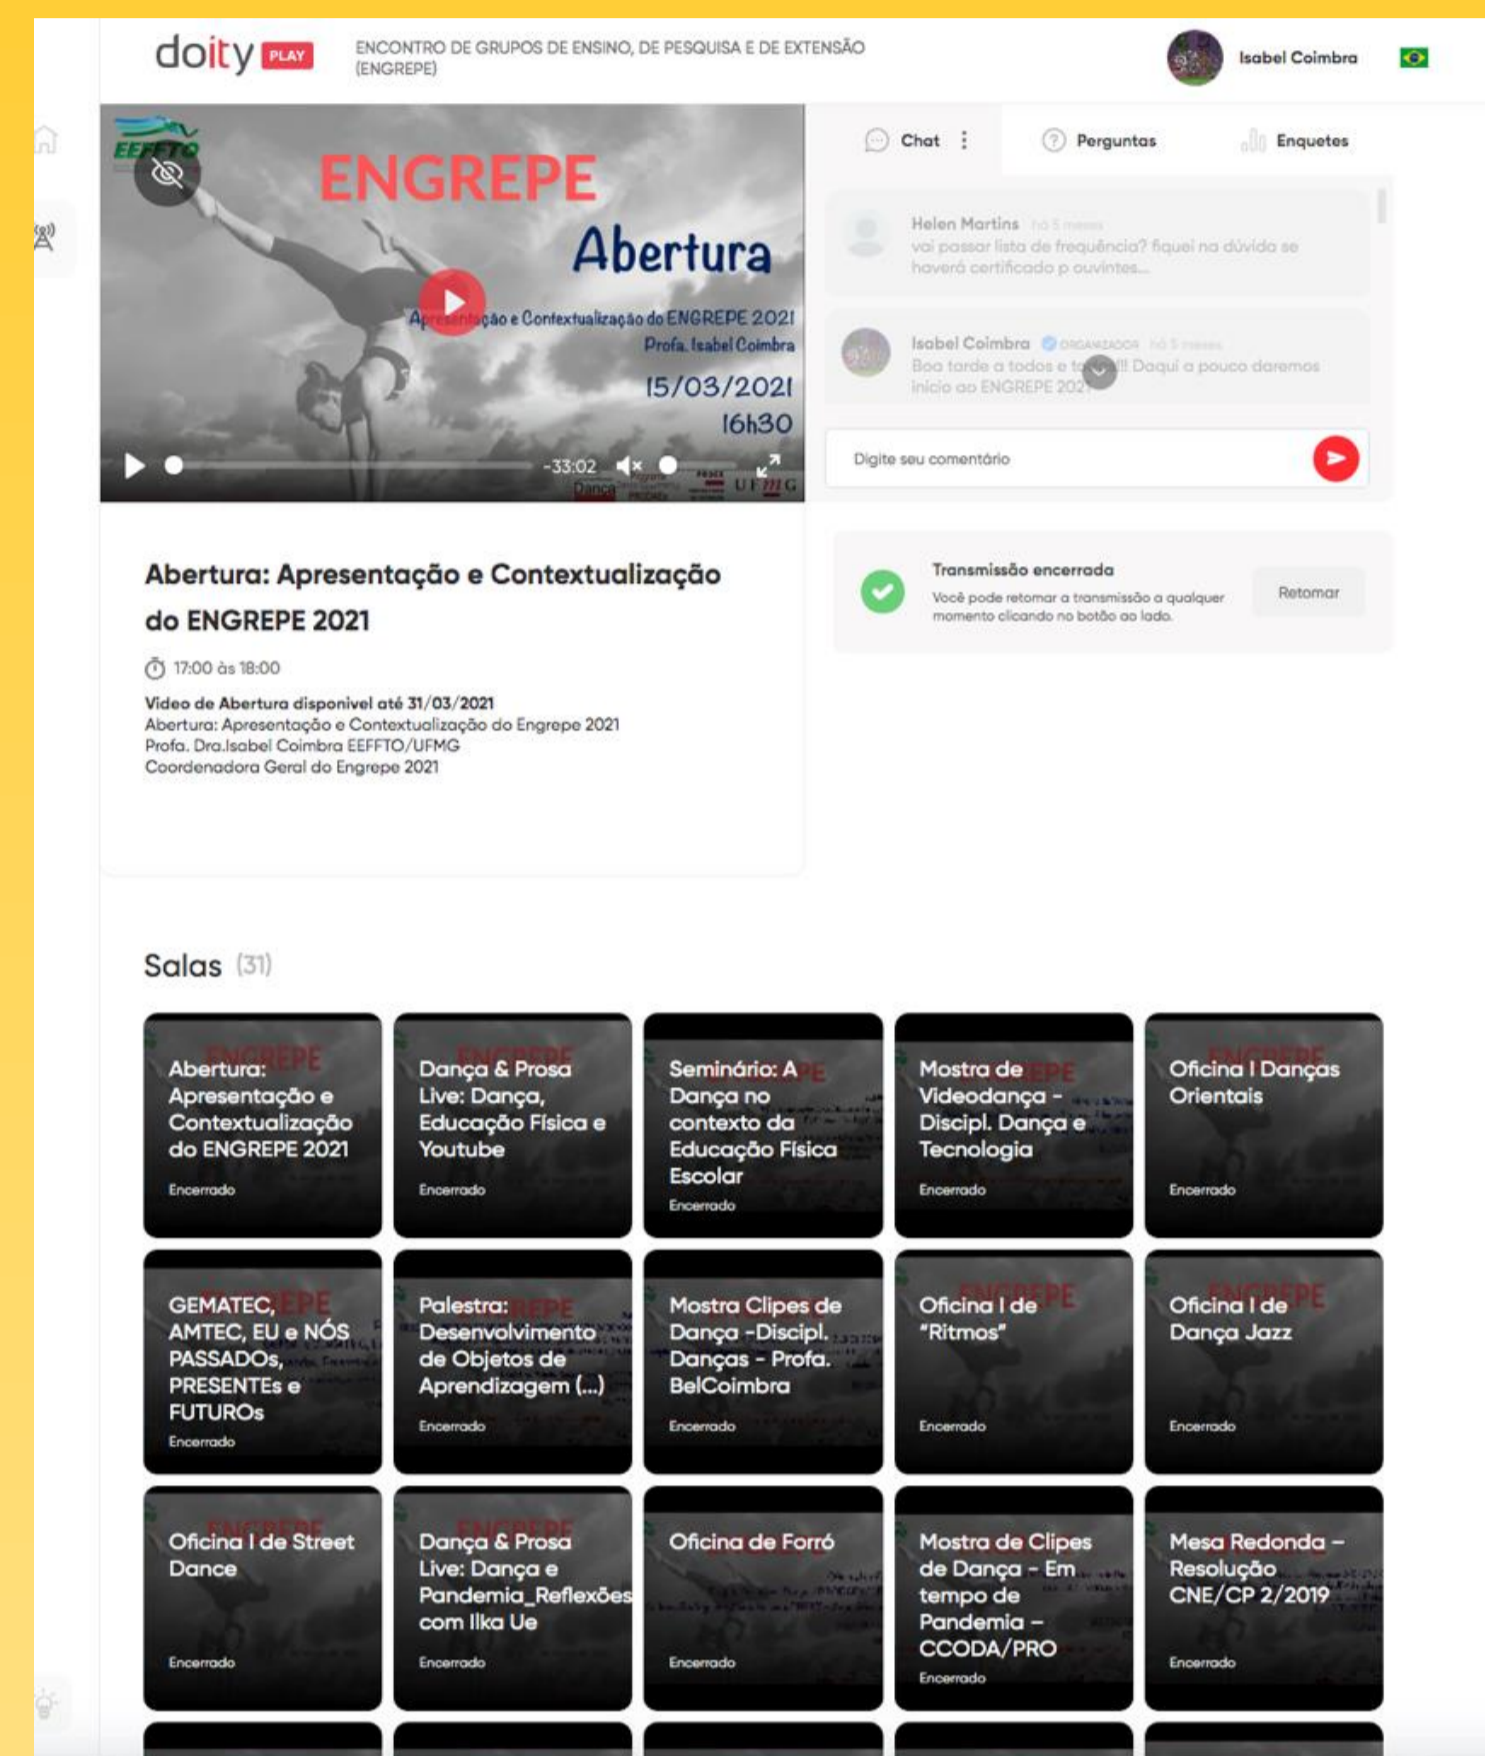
doity PLAY

ENCONTRO DE GRUPOS DE ENSINO, DE PESQUISA E DE EXTENSÃO (ENGREPE)

Isabel Coimbra

EEFFTO

ENGREPE

Abertura

Apresentação e Contextualização do ENGREPE 2021
Profa. Isabel Coimbra

15/03/2021
16h30

-33:02

UFMG

Chat

Perguntas

Enquetes

Helen Martins há 5 meses
vai passar lista de frequência? fiquei na dúvida se haverá certificado p ouvintes...

Isabel Coimbra ORGANIZADOR há 5 meses
Boa tarde a todos e t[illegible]! Daqui a pouco daremos início ao ENGREPE 202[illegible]

Digite seu comentário

Transmissão encerrada
Você pode retomar a transmissão a qualquer momento clicando no botão ao lado.

Retomar

Abertura: Apresentação e Contextualização do ENGREPE 2021

17:00 às 18:00

Video de Abertura disponivel até 31/03/2021
Abertura: Apresentação e Contextualização do Engrepe 2021
Profa. Dra.Isabel Coimbra EEFFTO/UFMG
Coordenadora Geral do Engrepe 2021

Salas (31)

Abertura: Apresentação e Contextualização do ENGREPE 2021
Encerrado

Dança & Prosa Live: Dança, Educação Física e Youtube
Encerrado

Seminário: A Dança no contexto da Educação Física Escolar
Encerrado

Mostra de Videodança - Discipl. Dança e Tecnologia
Encerrado

Oficina I Danças Orientais
Encerrado

GEMATEC, AMTEC, EU e NÓS PASSADOs, PRESENTEs e FUTUROs
Encerrado

Palestra: Desenvolvimento de Objetos de Aprendizagem (...)
Encerrado

Mostra Clipes de Dança -Discipl. Danças - Profa. BelCoimbra
Encerrado

Oficina I de "Ritmos"
Encerrado

Oficina I de Dança Jazz
Encerrado

Oficina I de Street Dance
Encerrado

Dança & Prosa Live: Dança e Pandemia_Reflexões com Ilka Ue
Encerrado

Oficina de Forró
Encerrado

Mostra de Clipes de Dança - Em tempo de Pandemia – CCODA/PRO
Encerrado

Mesa Redonda – Resolução CNE/CP 2/2019
Encerrado